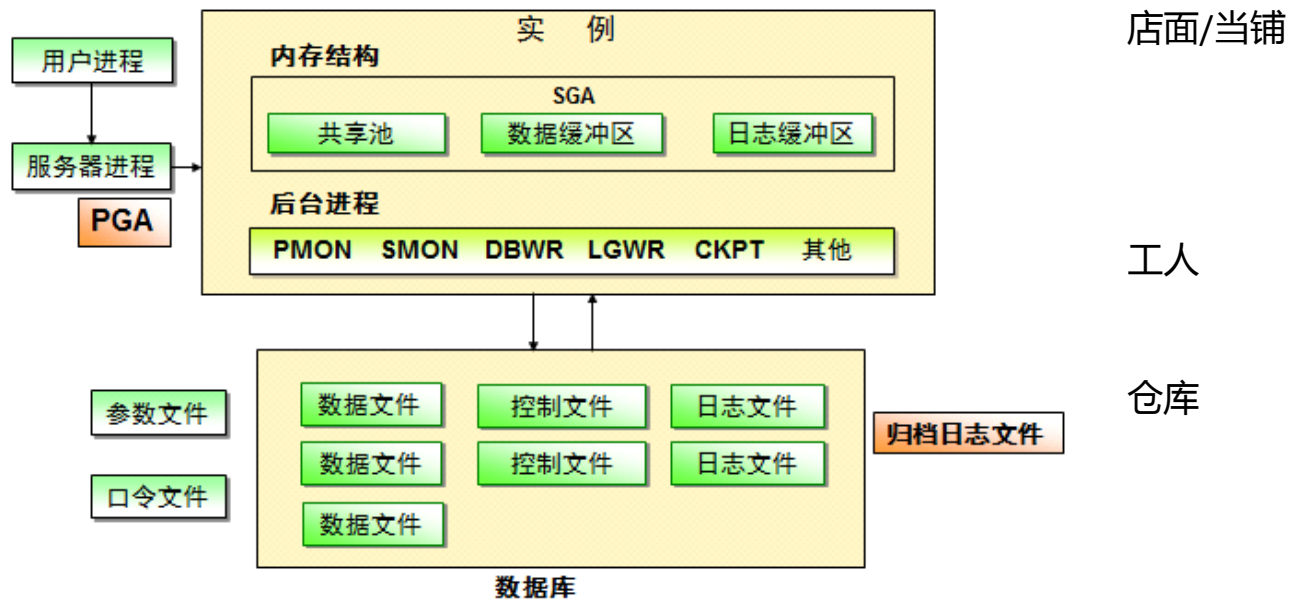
实 例

店面/当铺

用户进程

内存结构

SGA

共享池

数据缓冲区

日志缓冲区

服务器进程

PGA

后台进程

PMON SMON DBWR LGWR CKPT 其他

工人

仓库

参数文件

数据文件

控制文件

日志文件

归档日志文件

数据文件

控制文件

日志文件

口令文件

数据文件

数据库